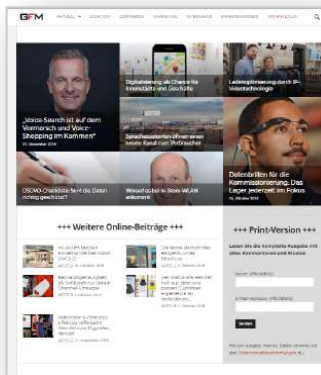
GFM

„Voice-Search ist auf dem Vormarsch und Voice-Shopping im Kommen"

Digitalisierung als Chance für Innovationen und Geschäfte

Ladenoptimierung durch IP-Videotechnologie

Sprachassistenten öffnen einen neuen Kanal zum Verbraucher

Datenbrillen für die Kommissionierung: Das Lager jederzeit im Fokus

DSGVO-Checkliste: Sind die Daten richtig geschützt?

Warum Besucher im Store WLAN anfordern

+++ Weitere Online-Beiträge +++

+++ Print-Version +++

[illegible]